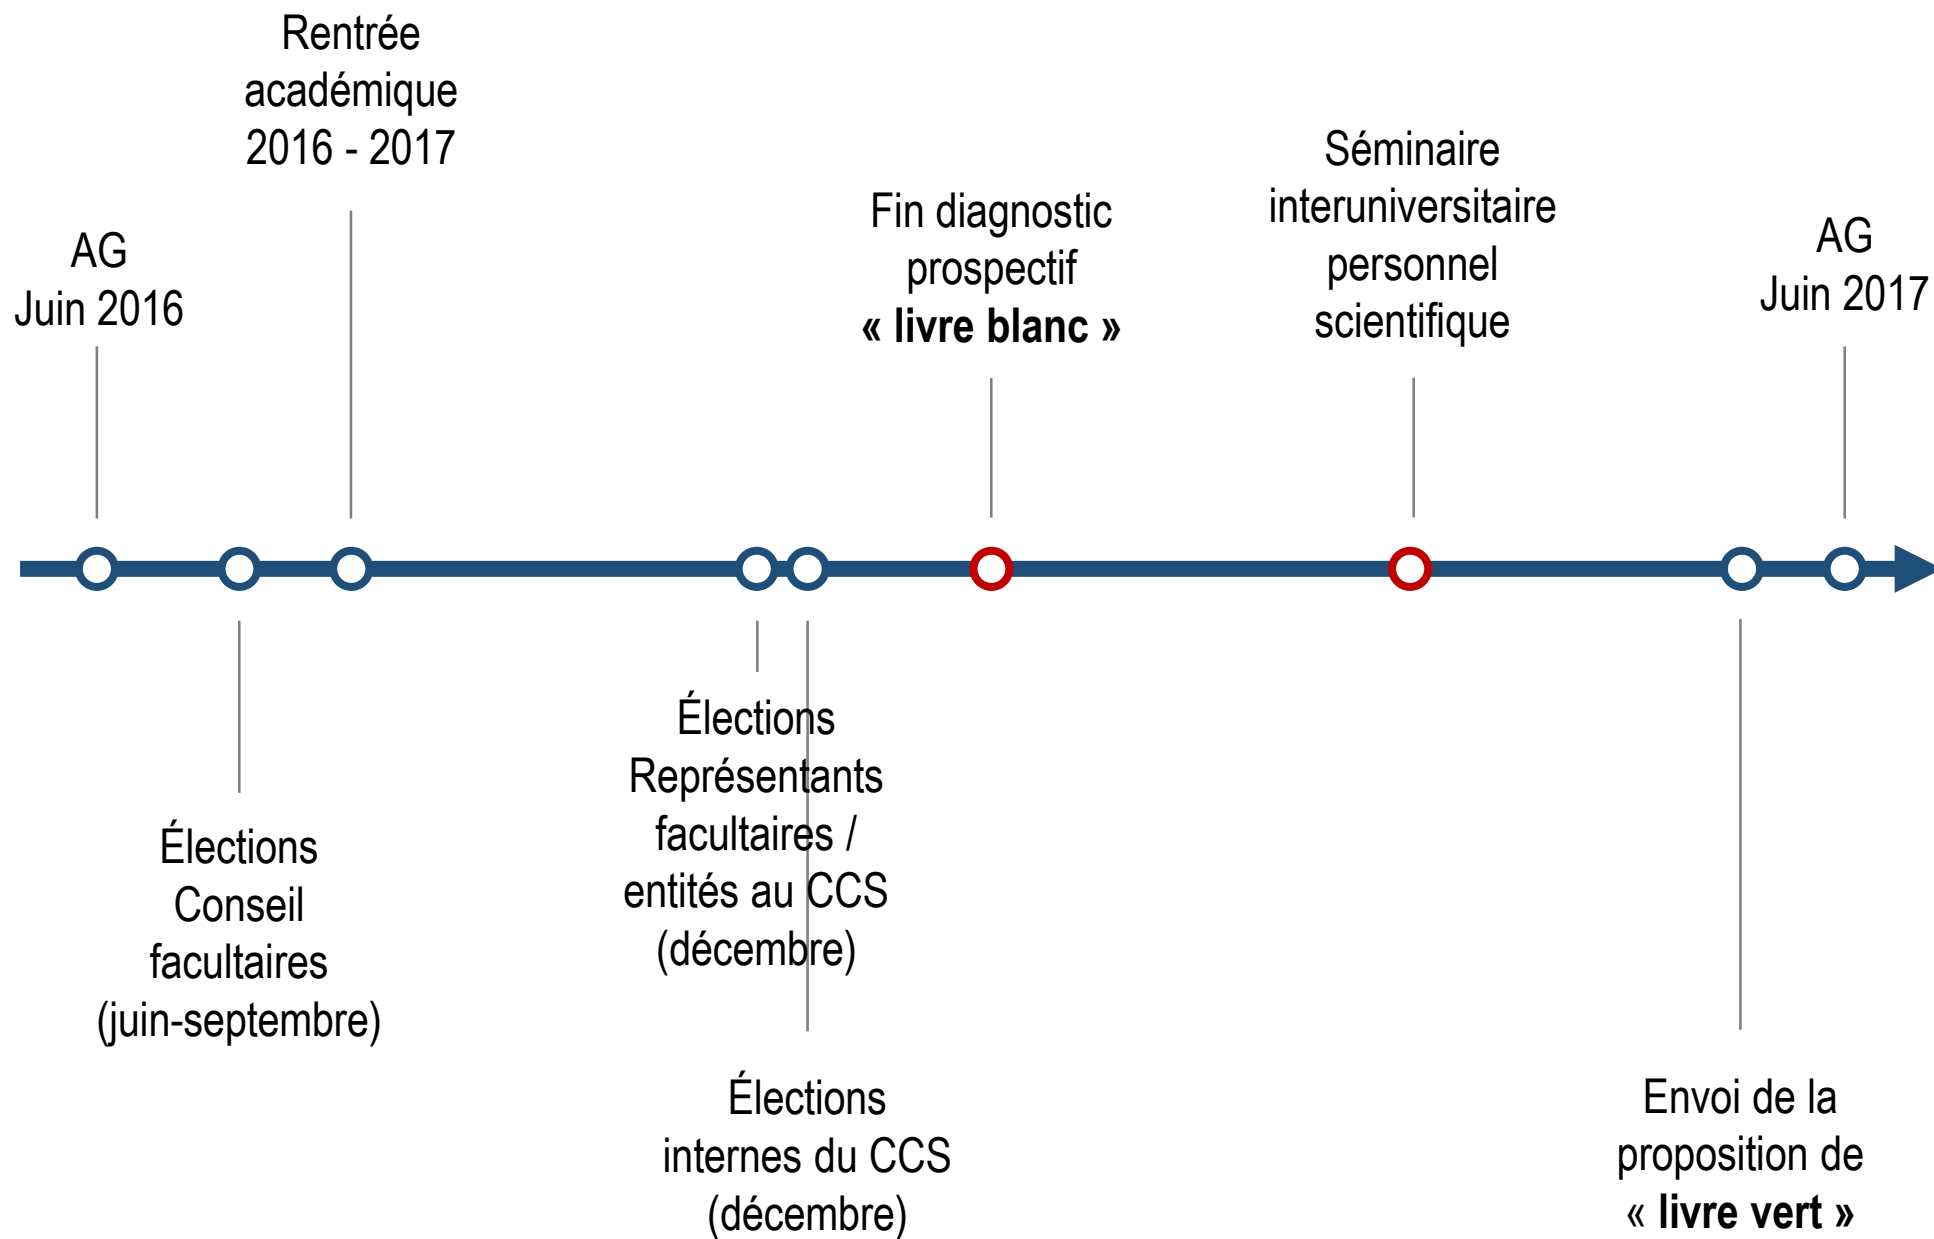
AG
Juin 2016

Rentrée académique 2016 - 2017

Fin diagnostic prospectif
**« livre blanc »**

Séminaire interuniversitaire personnel scientifique

AG
Juin 2017

Élections Conseil facultaires (juin-septembre)

Élections Représentants facultaires / entités au CCS (décembre)

Élections internes du CCS (décembre)

Envoi de la proposition de
« **livre vert** »